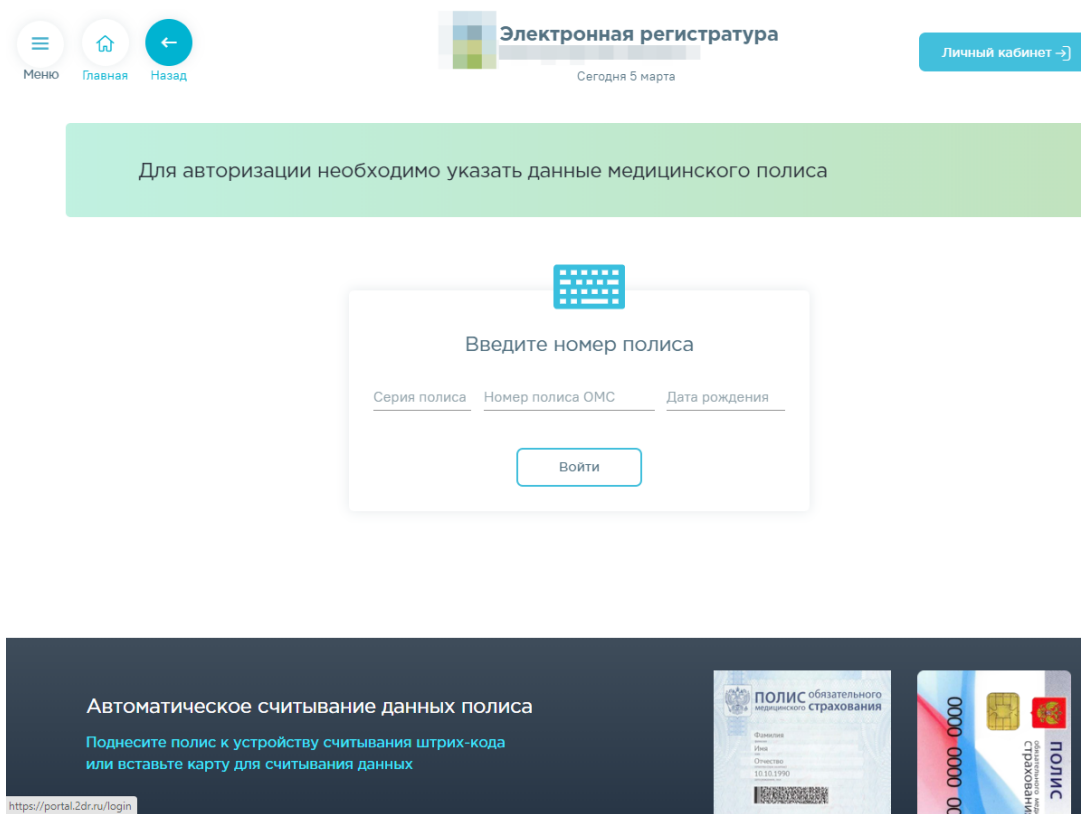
Меню Главная Назад

Электронная регистратура
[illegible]
Сегодня 5 марта

Личный кабинет

Для авторизации необходимо указать данные медицинского полиса

Введите номер полиса

Серия полиса Номер полиса ОМС Дата рождения

Войти

Автоматическое считывание данных полиса

Поднесите полис к устройству считывания штрих-кода или вставьте карту для считывания данных

ПОЛИС обязательного медицинского страхования
Фамилия
Имя
Отчество
10.10.1990

0000 0000 0000
ПОЛИС обязательного медицинского страхования

https://portal.2dr.ru/login